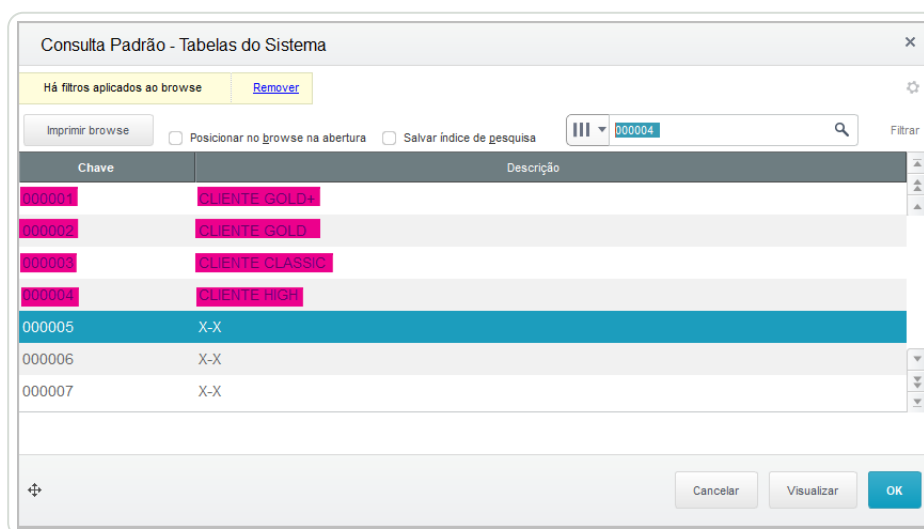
Consulta Padrão - Tabelas do Sistema

×

Há filtros aplicados ao browse

Remover

Imprimir browse

Posicionar no browse na abertura

Salvar índice de pesquisa

000004

Filtrar

| Chave | Descrição |
|---|---|
| 000001 | CLIENTE GOLD+ |
| 000002 | CLIENTE GOLD |
| 000003 | CLIENTE CLASSIC |
| 000004 | CLIENTE HIGH |
| 000005 | X-X |
| 000006 | X-X |
| 000007 | X-X |

Cancelar

Visualizar

OK